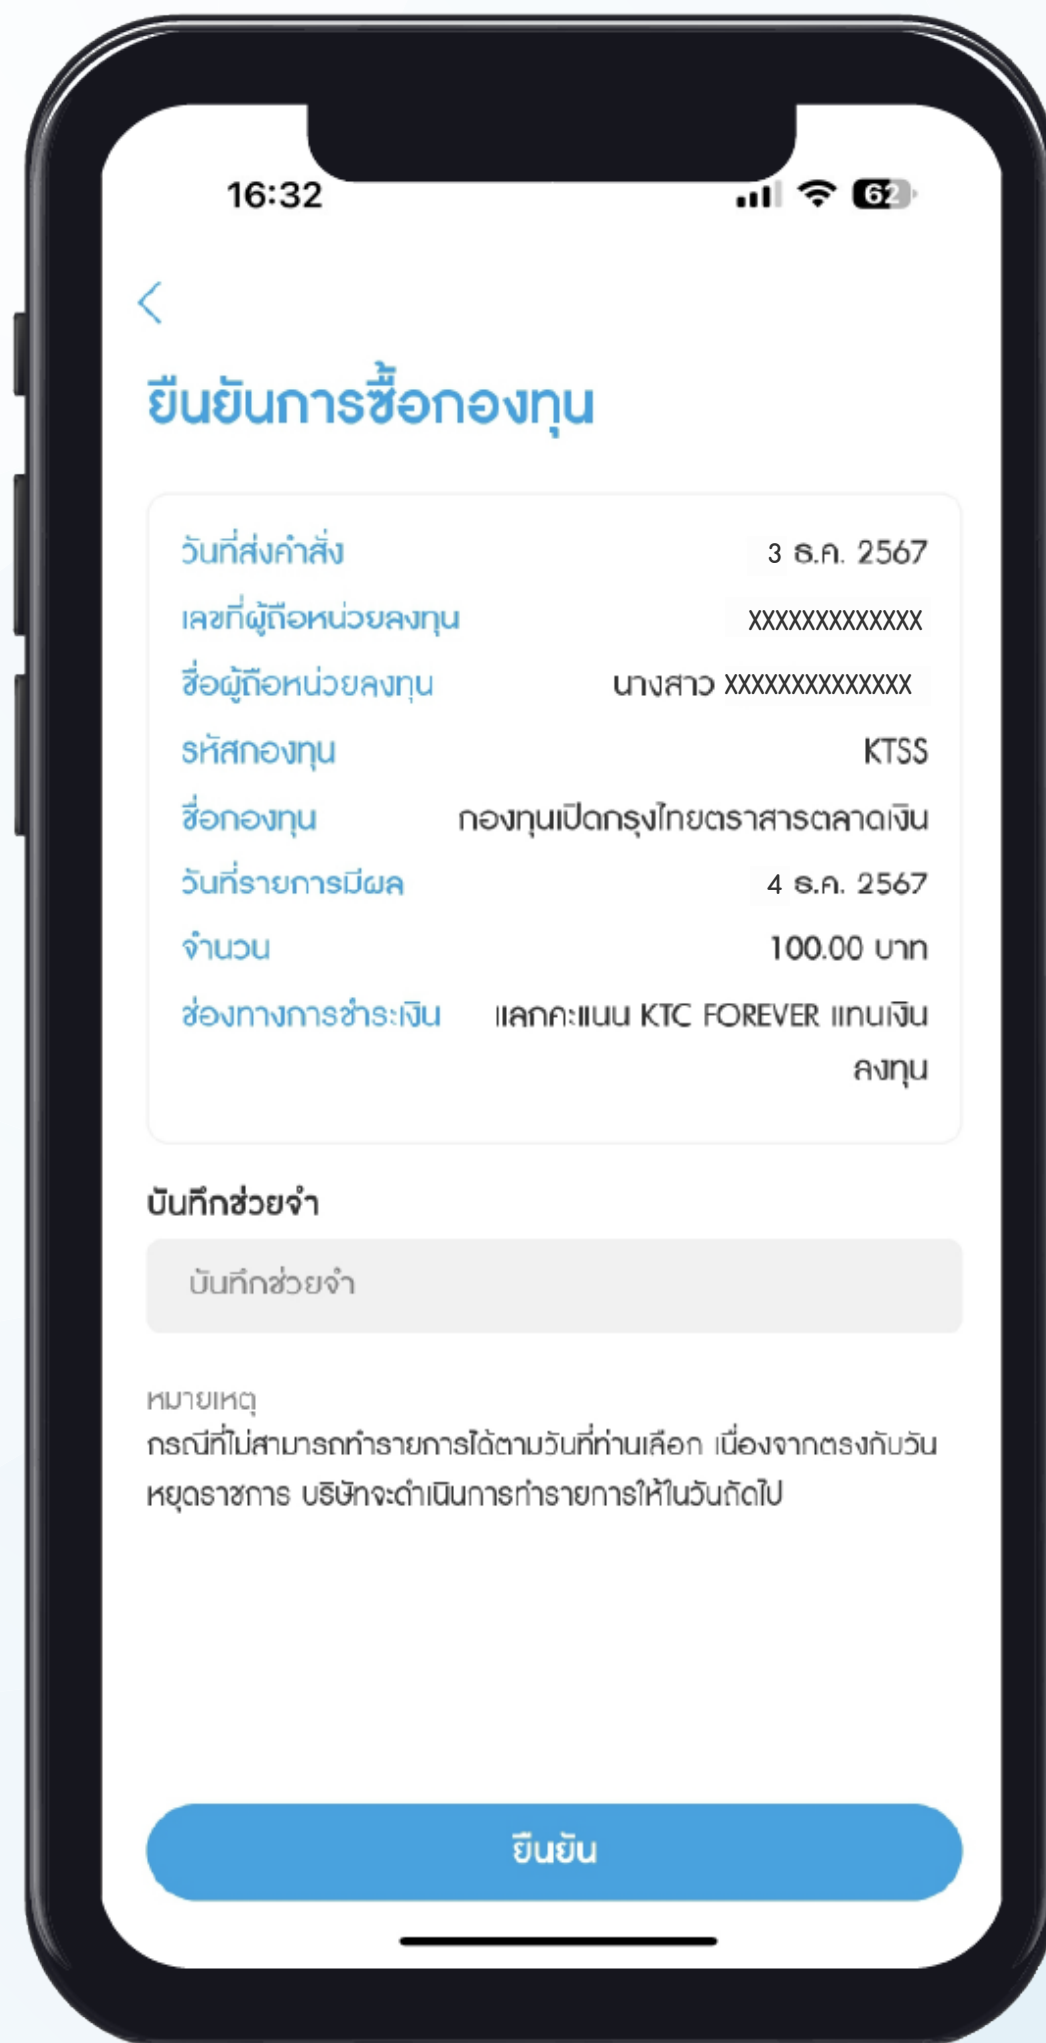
16:32

62

ยืนยันการซื้อกองทุน

| | |
|---|---|
| วันที่ส่งคำสั่ง | 3 ธ.ค. 2567 |
| เลขที่ผู้ถือหน่วยลงทุน | XXXXXXXXXXXXX |
| ชื่อผู้ถือหน่วยลงทุน | นางสาว XXXXXXXXXXXXX |
| รหัสกองทุน | KTSS |
| ชื่อกองทุน | กองทุนเปิดกรุงไทยตราสารตลาดเงิน |
| วันที่รายการมีผล | 4 ธ.ค. 2567 |
| จำนวน | 100.00 บาท |
| ช่องทางการชำระเงิน | แลกคะแนน KTC FOREVER แทนเงินลงทุน |

บันทึกช่วยจำ

บันทึกช่วยจำ

หมายเหตุ
กรณีที่ไม่สามารถทำรายการได้ตามวันที่ท่านเลือก เนื่องจากตรงกับวันหยุดราชการ บริษัทจะดำเนินการทำรายการให้ในวันถัดไป

ยืนยัน